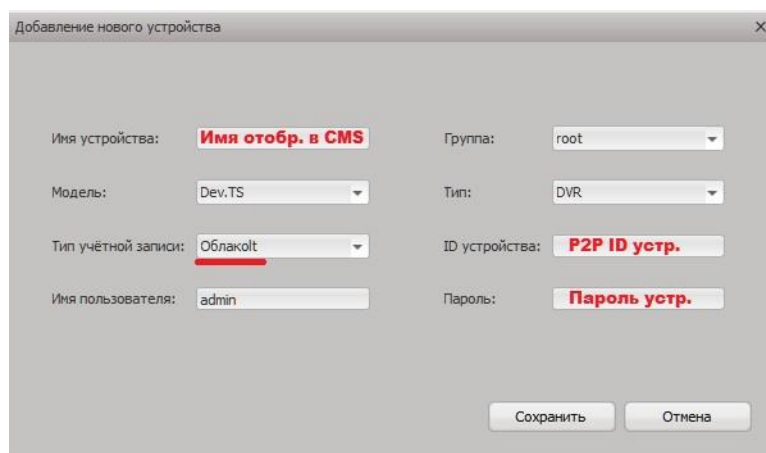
Добавление нового устройства

×

Имя устройства: Имя отобр. в CMS

Группа: root

Модель: Dev.TS

Тип: DVR

Тип учётной записи: Облакоlt

ID устройства: P2P ID устр.

Имя пользователя: admin

Пароль: Пароль устр.

Сохранить

Отмена